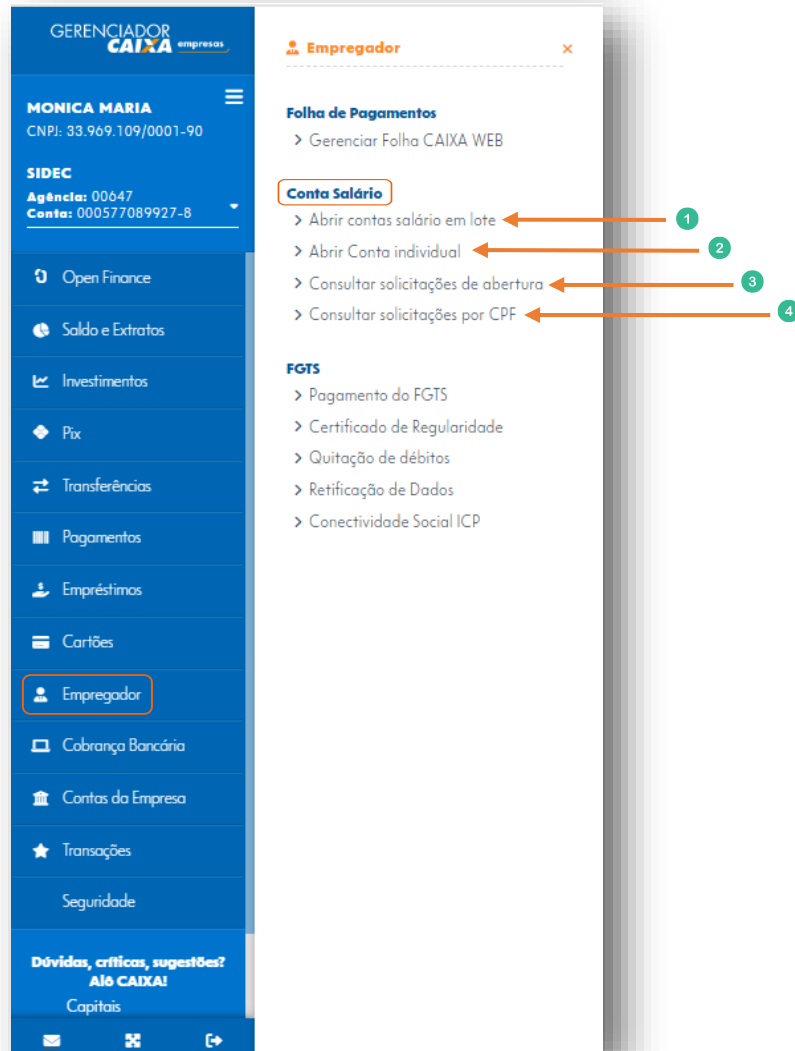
GERENCIADOR CAIXA empresas

MONICA MARIA
CNPJ: 33.969.109/0001-90

SIDEC
Agência: 00647
Conta: 000577089927-8

Open Finance
Saldo e Extratos
Investimentos
Pix
Transferências
Pagamentos
Empréstimos
Cartões
Empregador
Cobrança Bancária
Contas da Empresa
Transações
Seguridade

Dúvidas, críticas, sugestões? Alô CAIXA!
Capitais

Empregador ×

Folha de Pagamentos
> Gerenciar Folha CAIXA WEB

Conta Salário
> Abrir contas salário em lote 1
> Abrir Conta individual 2
> Consultar solicitações de abertura 3
> Consultar solicitações por CPF 4

FGTS
> Pagamento do FGTS
> Certificado de Regularidade
> Quitação de débitos
> Retificação de Dados
> Conectividade Social ICP